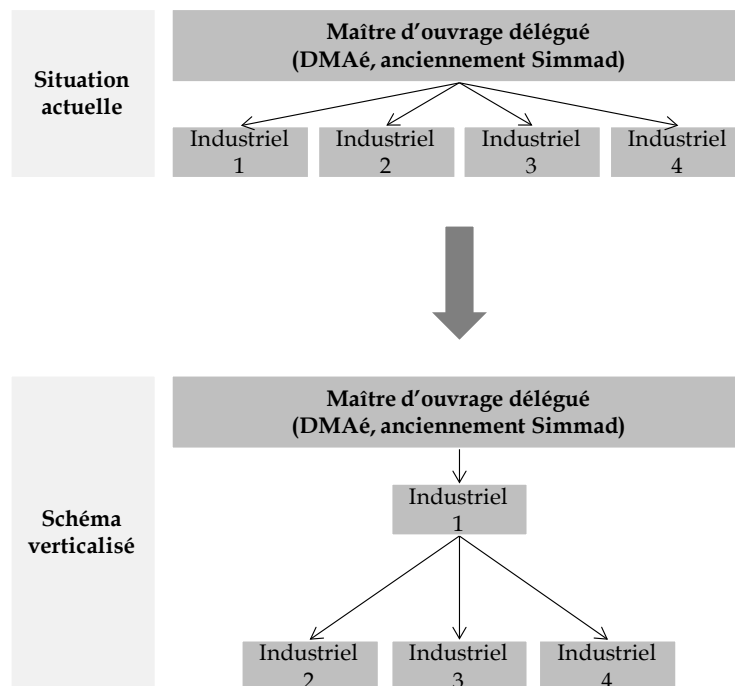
Situation actuelle

Maître d'ouvrage délégué (DMAé, anciennement Simmad)

Industriel 1

Industriel 2

Industriel 3

Industriel 4

Schéma verticalisé

Maître d'ouvrage délégué (DMAé, anciennement Simmad)

Industriel 1

Industriel 2

Industriel 3

Industriel 4